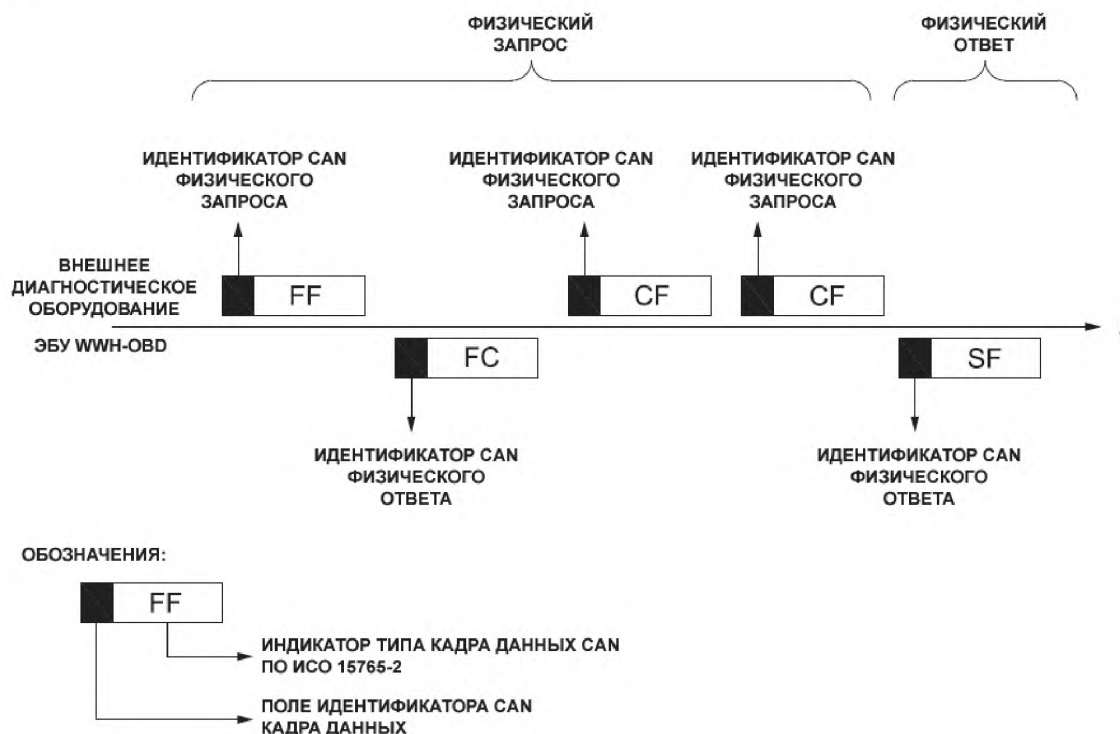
ФИЗИЧЕСКИЙ ЗАПРОС

ФИЗИЧЕСКИЙ ОТВЕТ

ИДЕНТИФИКАТОР CAN ФИЗИЧЕСКОГО ЗАПРОСА

ИДЕНТИФИКАТОР CAN ФИЗИЧЕСКОГО ЗАПРОСА

ИДЕНТИФИКАТОР CAN ФИЗИЧЕСКОГО ЗАПРОСА

ВНЕШНЕЕ ДИАГНОСТИЧЕСКОЕ ОБОРУДОВАНИЕ

FF

CF

CF

ЭБУ WWH-OBD

FC

SF

ИДЕНТИФИКАТОР CAN ФИЗИЧЕСКОГО ОТВЕТА

ИДЕНТИФИКАТОР CAN ФИЗИЧЕСКОГО ОТВЕТА

ОБОЗНАЧЕНИЯ:

FF

ИНДИКАТОР ТИПА КАДРА ДАННЫХ CAN ПО ИСО 15765-2

ПОЛЕ ИДЕНТИФИКАТОРА CAN КАДРА ДАННЫХ